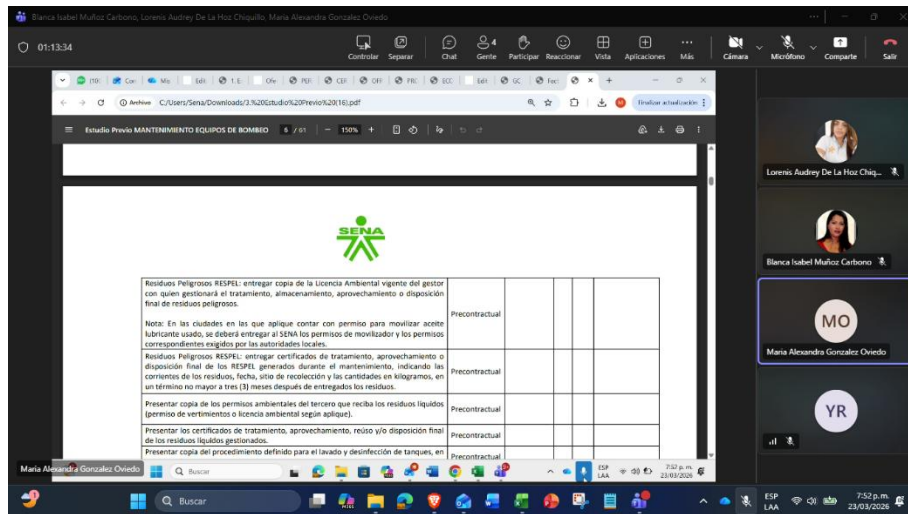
Blanca Isabel Muñoz Carbono, Lorenis Audrey De La Hoz Chiquillo, Maria Alexandra Gonzalez Oviedo

01:13:34

Controlar Separar Chat Gente 4 Participar Reaccionar Vista Aplicaciones Más Cámara Micrófono Compartir Salir

Archivo C:/Users/Sena/Downloads/3.%20Estudio%20Previo%20(16).pdf

Finalizar actualización

Estudio Previo MANTENIMIENTO EQUIPOS DE BOMBEO 6 / 61 150%

SENA

| Residuos Peligrosos RESPEL: entregar copia de la Licencia Ambiental vigente del gestor con quien gestionará el tratamiento, almacenamiento, aprovechamiento o disposición final de residuos peligrosos. Nota: En las ciudades en las que aplique contar con permiso para movilizar aceite lubricante usado, se deberá entregar al SENA los permisos de movilizador y los permisos correspondientes exigidos por las autoridades locales. | Precontractual | | | | | |
|---|---|---|---|---|---|---|
| Residuos Peligrosos RESPEL: entregar certificados de tratamiento, aprovechamiento o disposición final de los RESPEL generados durante el mantenimiento, indicando las corrientes de los residuos, fecha, sitio de recolección y las cantidades en kilogramos, en un término no mayor a tres (3) meses después de entregados los residuos. | Precontractual | | | | | |
| Presentar copia de los permisos ambientales del tercero que reciba los residuos líquidos (permiso de vertimientos o licencia ambiental según aplique). | Precontractual | | | | | |
| Presentar los certificados de tratamiento, aprovechamiento, reúso y/o disposición final de los residuos líquidos gestionados. | Precontractual | | | | | |
| Presentar copia del procedimiento definido para el lavado y desinfección de tanques, en | Precontractual | | | | | |

Lorenis Audrey De La Hoz Chiq...
Blanca Isabel Muñoz Carbono
MO
Maria Alexandra Gonzalez Oviedo
YR

Maria Alexandra Gonzalez Oviedo
Buscar
ESP LAA 7:52 p. m. 23/03/2026

Buscar
ESP LAA 7:52 p. m. 23/03/2026